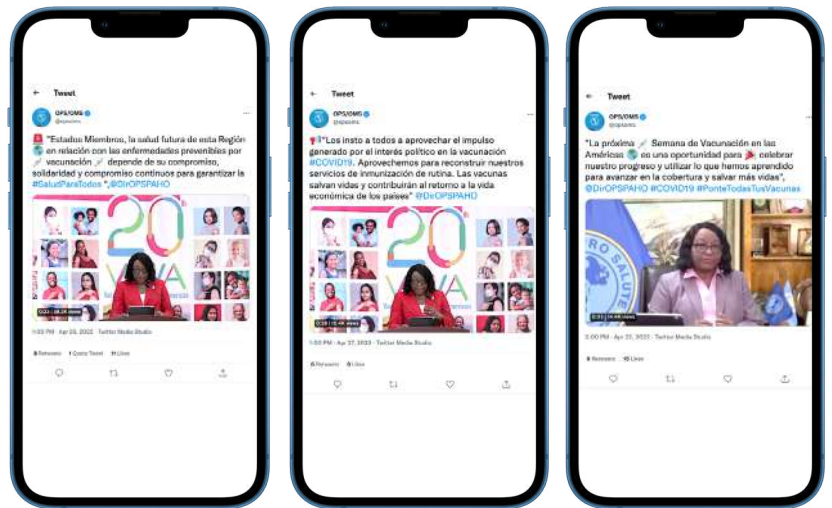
Tweet

OPS/OMS
@opsoms

"Estados Miembros, la salud futura de esta Región en relación con las enfermedades prevenibles por vacunación depende de su compromiso, solidaridad y compromiso continuos para garantizar la #SaludParaTodos ", @DirOPSPAHO

20
VIVA

0:03 | 18.2K views

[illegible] PM · Apr 26, 2022 · Twitter Media Studio

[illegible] Retweets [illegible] Quote Tweet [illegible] Likes

Tweet

OPS/OMS
@opsoms

"Los insto a todos a aprovechar el impulso generado por el interés político en la vacunación #COVID19. Aprovechemos para reconstruir nuestros servicios de inmunización de rutina. Las vacunas salvan vidas y contribuirán al retorno a la vida económica de los países" @DirOPSPAHO

20
VIVA

0:38 | 15.4K views

1:00 PM · Apr 27, 2022 · Twitter Media Studio

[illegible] Retweets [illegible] Likes

Tweet

OPS/OMS
@opsoms

"La próxima Semana de Vacunación en las Américas es una oportunidad para celebrar nuestro progreso y utilizar lo que hemos aprendido para avanzar en la cobertura y salvar más vidas", @DirOPSPAHO #COVID19 #PonteTodasTusVacunas

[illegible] views

2:00 PM · Apr 22, 2022 · Twitter Media Studio

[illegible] Retweets 16 Likes